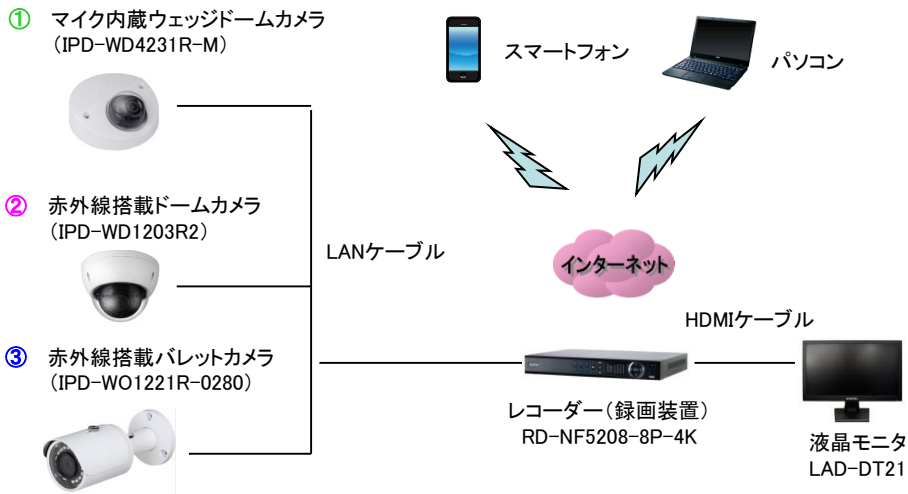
① マイク内蔵ウェッジドームカメラ
（IPD-WD4231R-M）

② 赤外線搭載ドームカメラ
（IPD-WD1203R2）

③ 赤外線搭載バレットカメラ
（IPD-WO1221R-0280）

スマートフォン

パソコン

LANケーブル

インターネット

HDMIケーブル

レコーダー（録画装置）
RD-NF5208-8P-4K

液晶モニタ
LAD-DT21